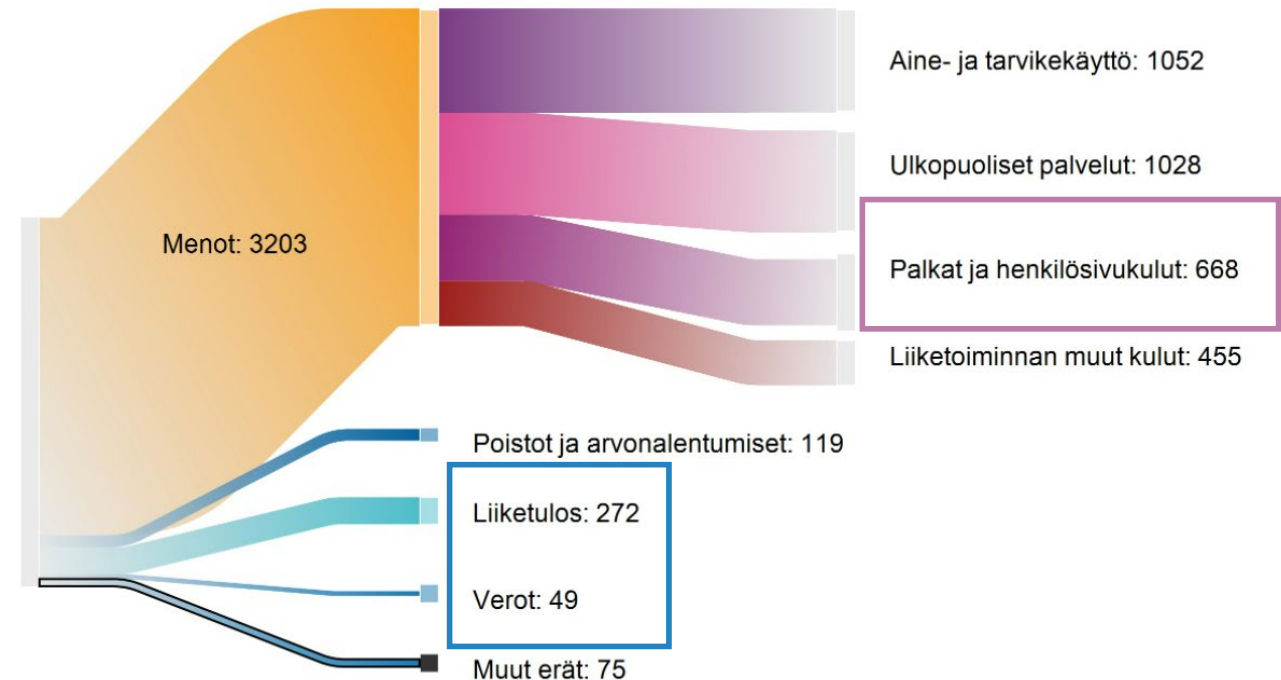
Menot: 3203

Aine- ja tarvikekäyttö: 1052

Ulkopuoliset palvelut: 1028

Palkat ja henkilösivukulut: 668

Liiketoiminnan muut kulut: 455

Poistot ja arvonalentumiset: 119

Liiketulos: 272

Verot: 49

Muut erät: 75